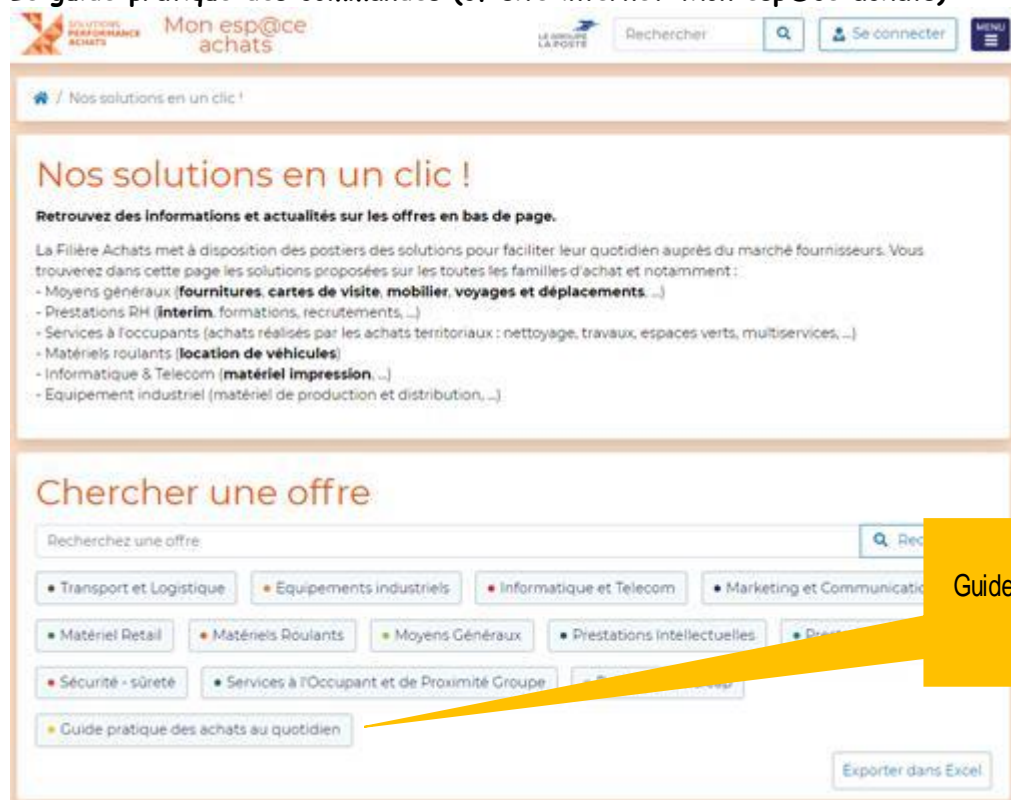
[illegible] guide pratique des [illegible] Mon esp@ce achats)

SOLUTIONS PERFORMANCE ACHATS Mon esp@ce achats

LE GROUPE LA POSTE

Rechercher

Se connecter

MENU

/ Nos solutions en un clic !

Nos solutions en un clic !

Retrouvez des informations et actualités sur les offres en bas de page.

La Filière Achats met à disposition des postiers des solutions pour faciliter leur quotidien auprès du marché fournisseurs. Vous trouverez dans cette page les solutions proposées sur les toutes les familles d'achat et notamment :
- Moyens généraux (**fournitures**, **cartes de visite**, **mobilier**, **voyages et déplacements**, ...)
- Prestations RH (**interim**, formations, recrutements, ...)
- Services à l'occupants (achats réalisés par les achats territoriaux : nettoyage, travaux, espaces verts, multiservices, ...)
- Matériels roulants (**location de véhicules**)
- Informatique & Telecom (**matériel impression**, ...)
- Equipement industriel (matériel de production et distribution, ...)

Chercher une offre

Recherchez une offre

Rec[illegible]

• Transport et Logistique
• Equipements industriels
• Informatique et Telecom
• Marketing et Communicatio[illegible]
• Matériel Retail
• Matériels Roulants
• Moyens Généraux
• Prestations Intellectuelles
• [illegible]
• Sécurité - sûreté
• Services à l'Occupant et de Proximité Groupe
• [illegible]
• Guide pratique des achats au quotidien

Guide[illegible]

Exporter dans Excel